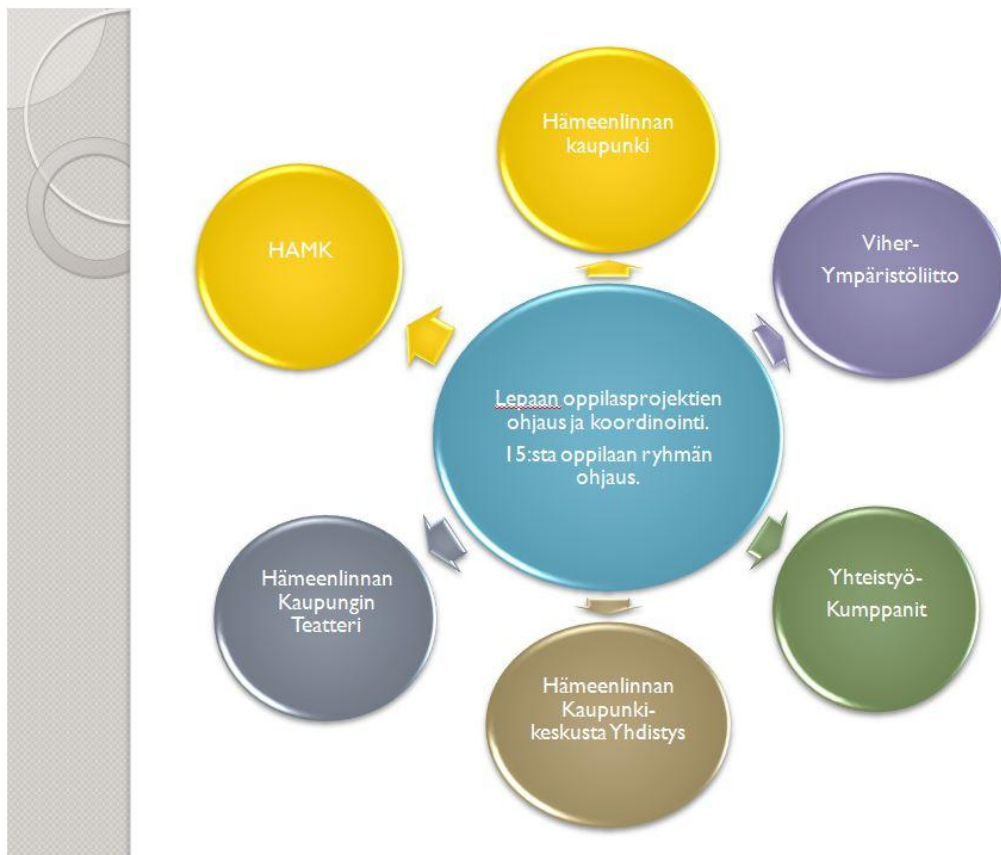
Hämeenlinnan kaupunki

Viher-Ympäristöliitto

Yhteistyö-Kumppanit

Hämeenlinnan Kaupunki-keskusta Yhdistys

Hämeenlinnan Kaupungin Teatteri

HAMK

Lepaan oppilasprojektien ohjaus ja koordinointi.

15:sta oppilaan ryhmän ohjaus.